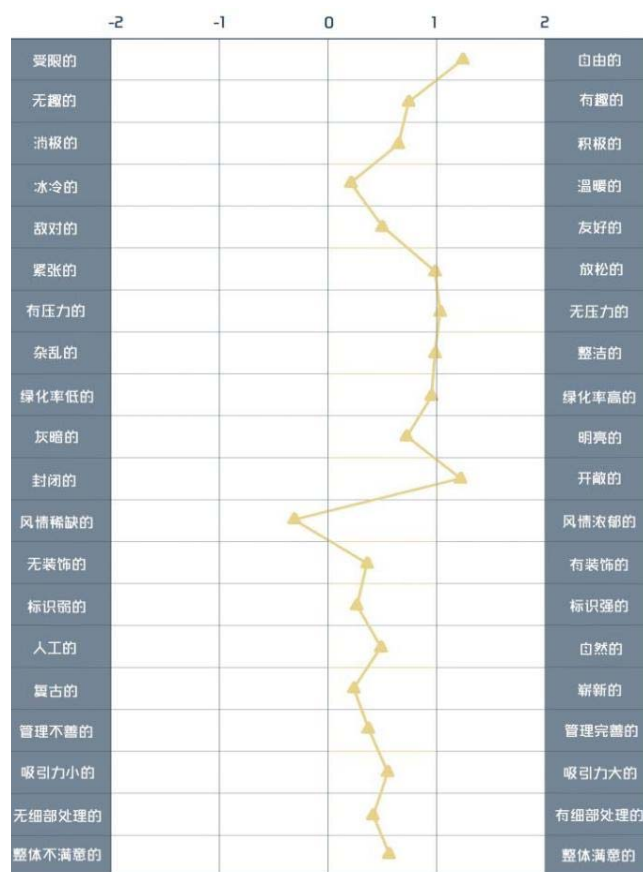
| | -2 | -1 | 0 | 1 | 2 | |
|---|---|---|---|---|---|---|
| 受限的 | | | | | | 自由的 |
| 无趣的 | | | | | | 有趣的 |
| 消极的 | | | | | | 积极的 |
| 冰冷的 | | | | | | 温暖的 |
| 敌对的 | | | | | | 友好的 |
| 紧张的 | | | | | | 放松的 |
| 有压力的 | | | | | | 无压力的 |
| 杂乱的 | | | | | | 整洁的 |
| 绿化率低的 | | | | | | 绿化率高的 |
| 灰暗的 | | | | | | 明亮的 |
| 封闭的 | | | | | | 开敞的 |
| 风情稀缺的 | | | | | | 风情浓郁的 |
| 无装饰的 | | | | | | 有装饰的 |
| 标识弱的 | | | | | | 标识强的 |
| 人工的 | | | | | | 自然的 |
| 复古的 | | | | | | 崭新的 |
| 管理不善的 | | | | | | 管理完善的 |
| 吸引力小的 | | | | | | 吸引力大的 |
| 无细部处理的 | | | | | | 有细部处理的 |
| 整体不满意的 | | | | | | 整体满意的 |